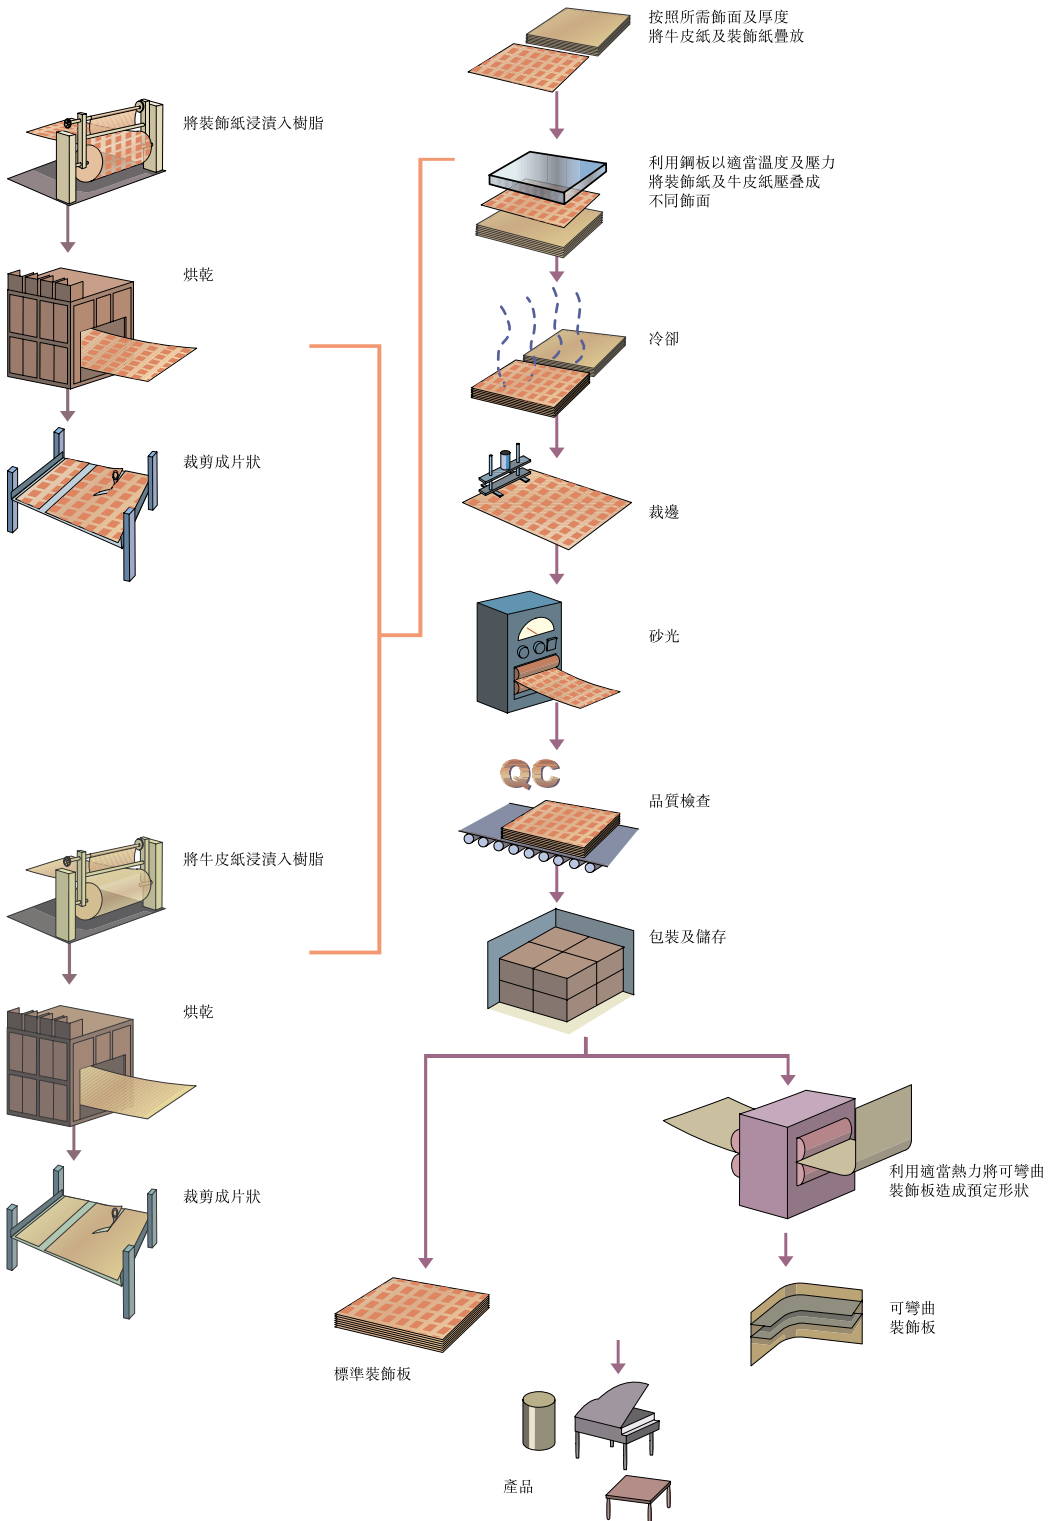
按照所需飾面及厚度
將牛皮紙及裝飾紙疊放

將裝飾紙浸漬入樹脂

利用鋼板以適當溫度及壓力
將裝飾紙及牛皮紙壓疊成
不同飾面

烘乾

冷卻

裁剪成片狀

裁邊

砂光

QC

品質檢查

將牛皮紙浸漬入樹脂

包裝及儲存

烘乾

裁剪成片狀

利用適當熱力將可彎曲
裝飾板造成預定形狀

可彎曲
裝飾板

標準裝飾板

產品